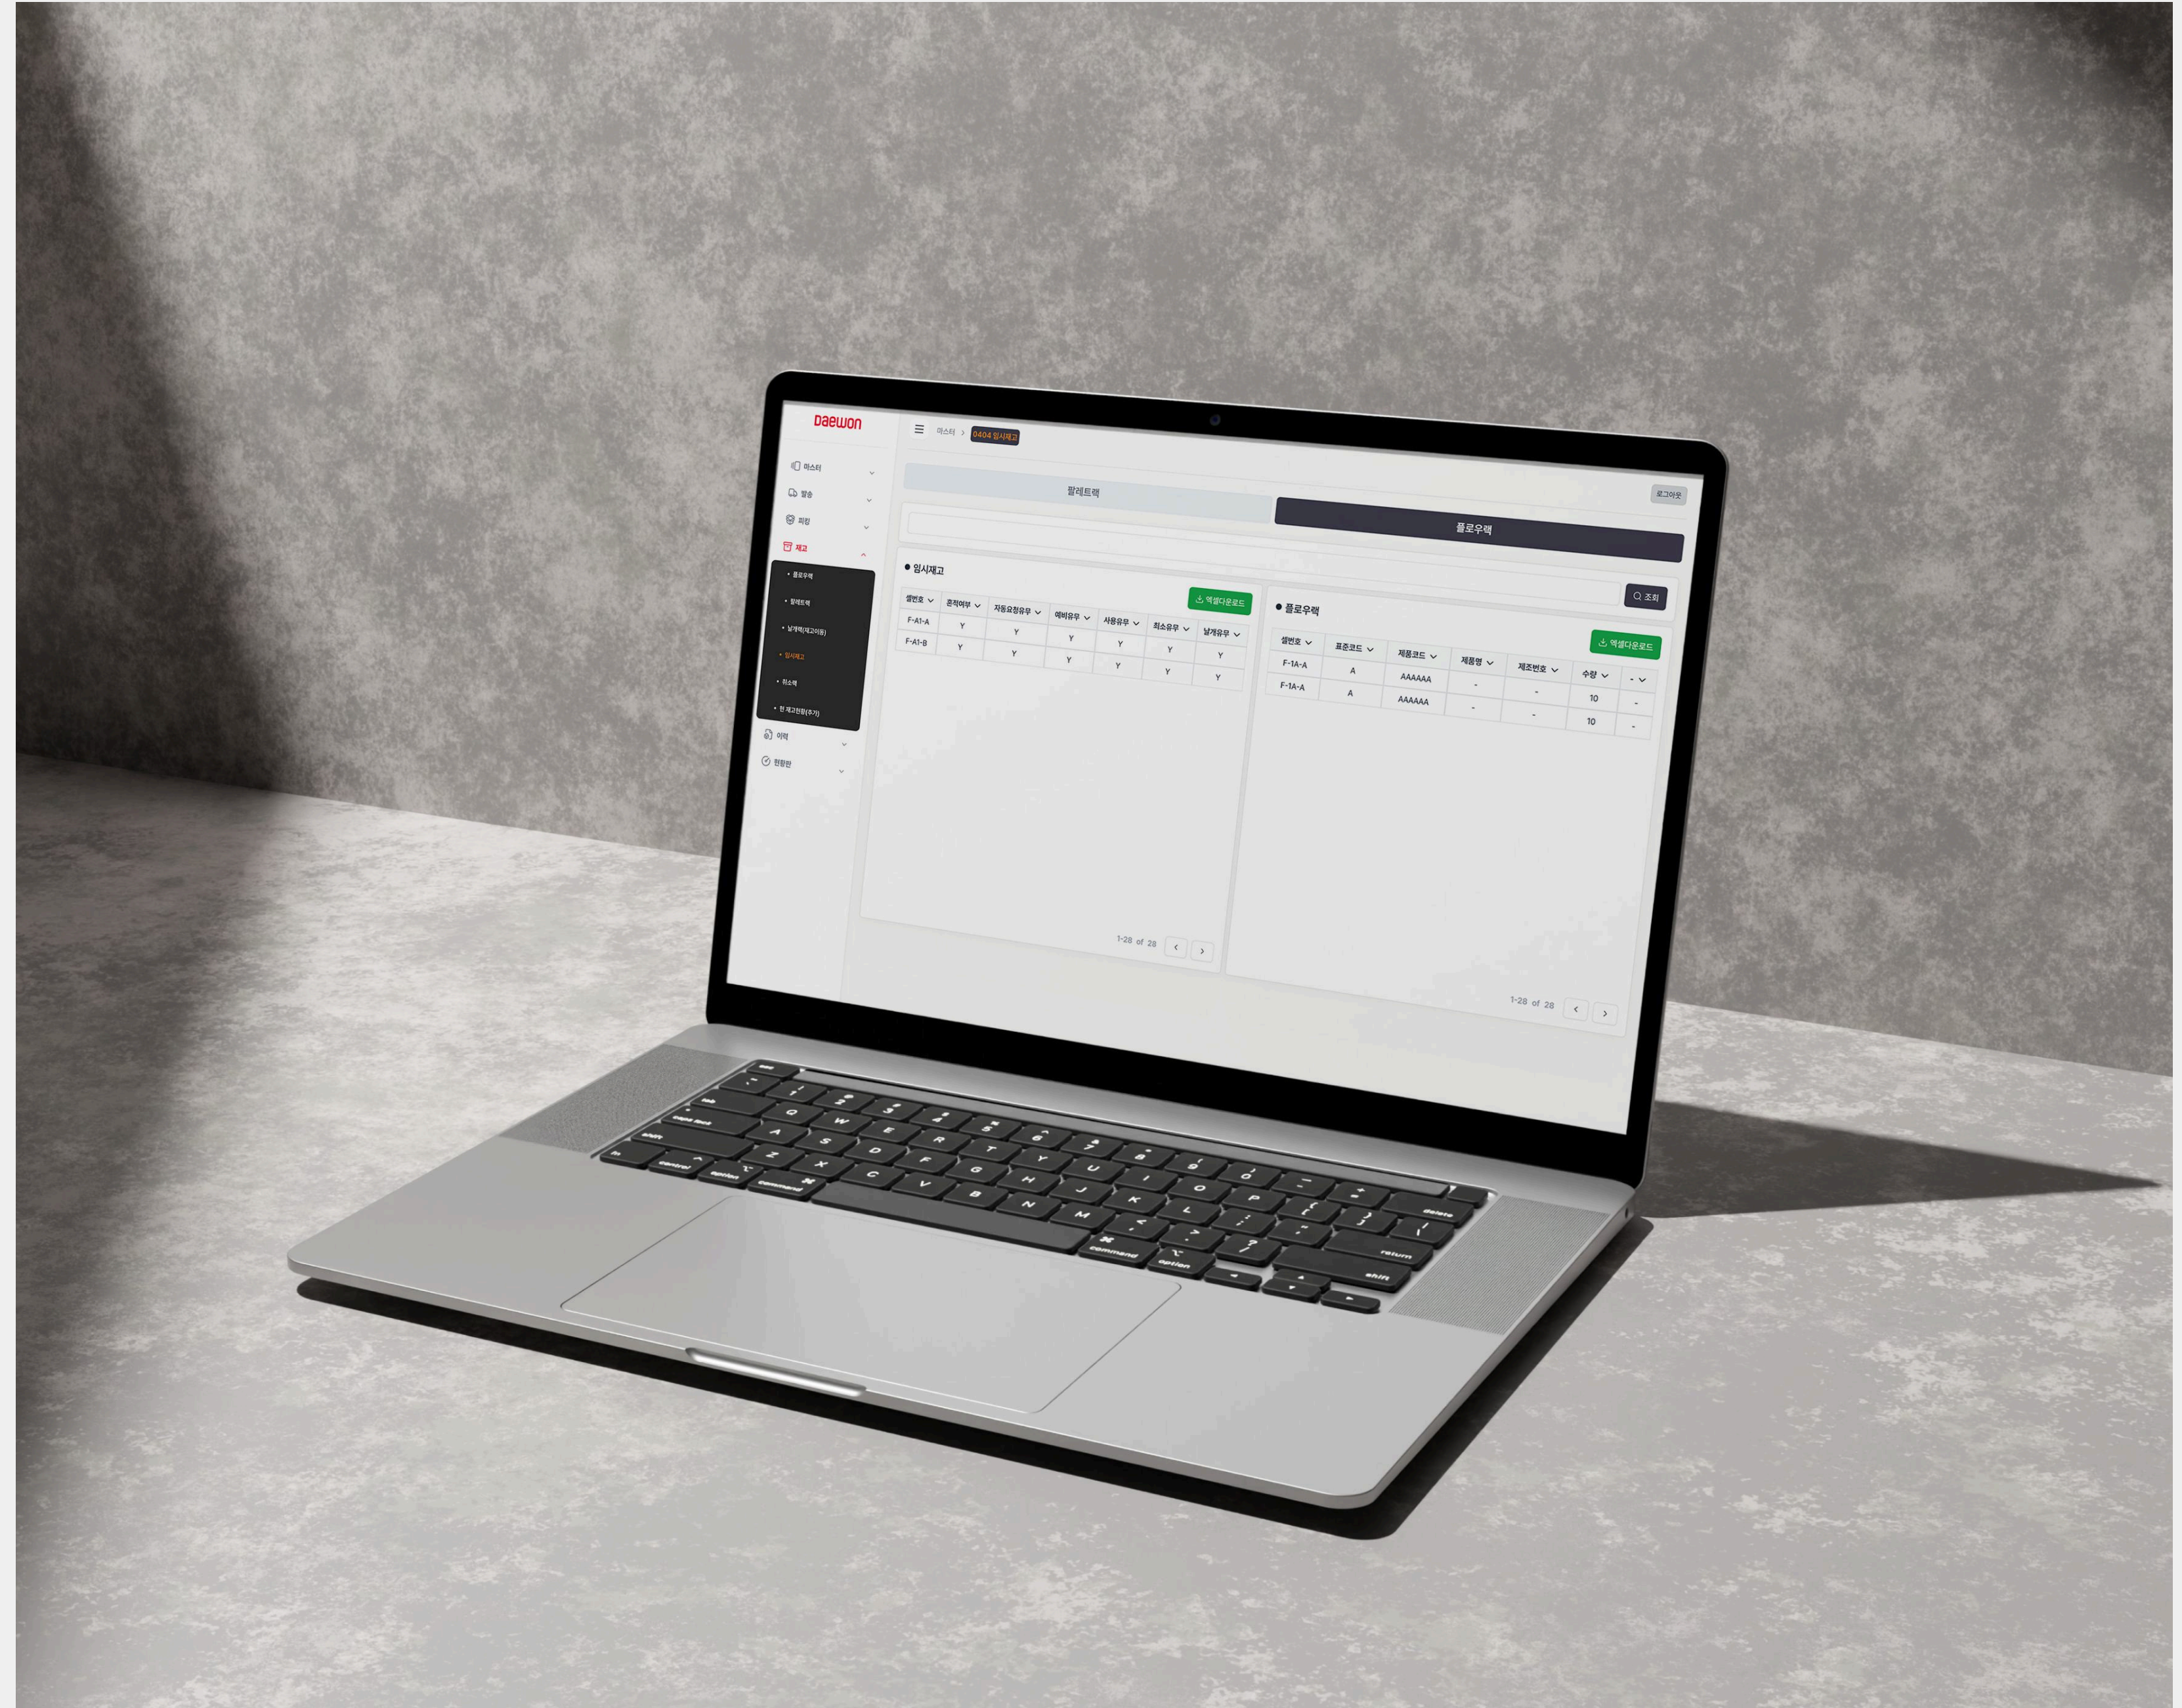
Daewon

마스터
발송
피킹
재고
• 플로우랙
• 팔레트랙
• 날개랙(재고이동)
• 임시재고
• 회소랙
• 전 재고현황(추가)
이력
현황판

☰ 마스터 > 0404 임시재고

로그아웃

팔레트랙
플로우랙

조회

● 임시재고

엑셀다운로드

| 셀번호 | 점적여부 | 자동요청유무 | 예비유무 | 사용유무 | 회소유무 | 날개유무 |
|---|---|---|---|---|---|---|
| F-A1-A | Y | Y | Y | Y | Y | Y |
| F-A1-B | Y | Y | Y | Y | Y | Y |

1-28 of 28

● 플로우랙

엑셀다운로드

| 셀번호 | 표준코드 | 제품코드 | 제품명 | 제조번호 | 수량 | - |
|---|---|---|---|---|---|---|
| F-1A-A | A | AAAAAA | - | - | 10 | - |
| F-1A-A | A | AAAAAA | - | - | 10 | - |

1-28 of 28